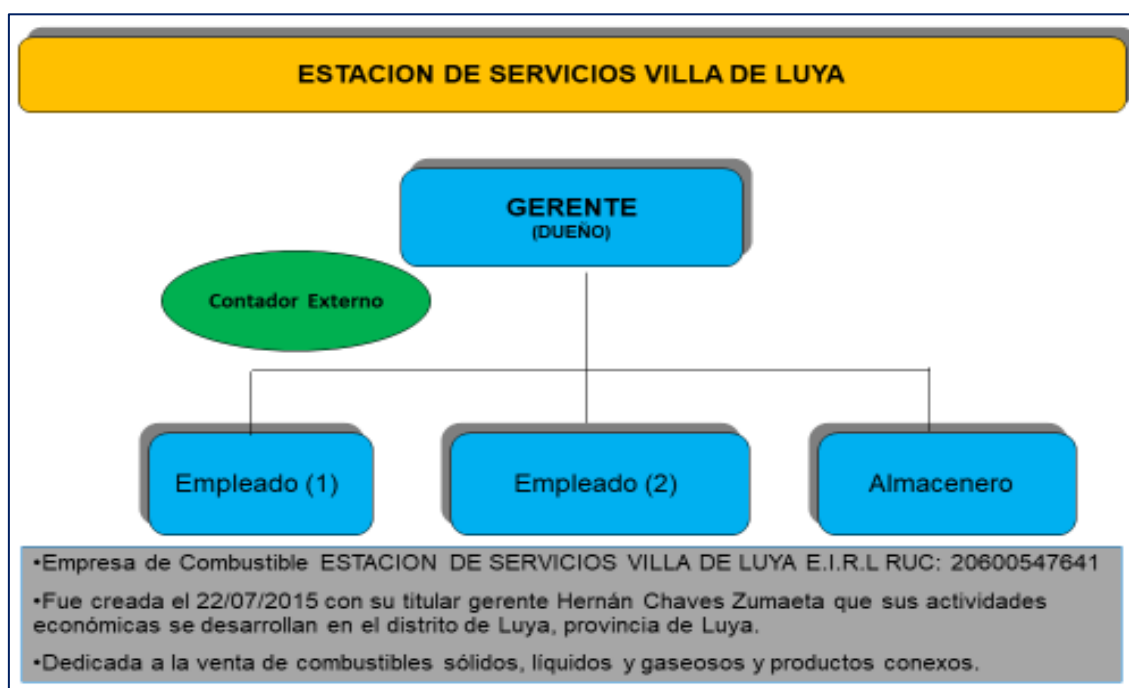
ESTACION DE SERVICIOS VILLA DE LUYA

GERENTE
(DUEÑO)

Contador Externo

Empleado (1)

Empleado (2)

Almacenero

•Empresa de Combustible ESTACION DE SERVICIOS VILLA DE LUYA E.I.R.L RUC: 20600547641

•Fue creada el 22/07/2015 con su titular gerente Hernán Chaves Zumaeta que sus actividades económicas se desarrollan en el distrito de Luya, provincia de Luya.

•Dedicada a la venta de combustibles sólidos, líquidos y gaseosos y productos conexos.